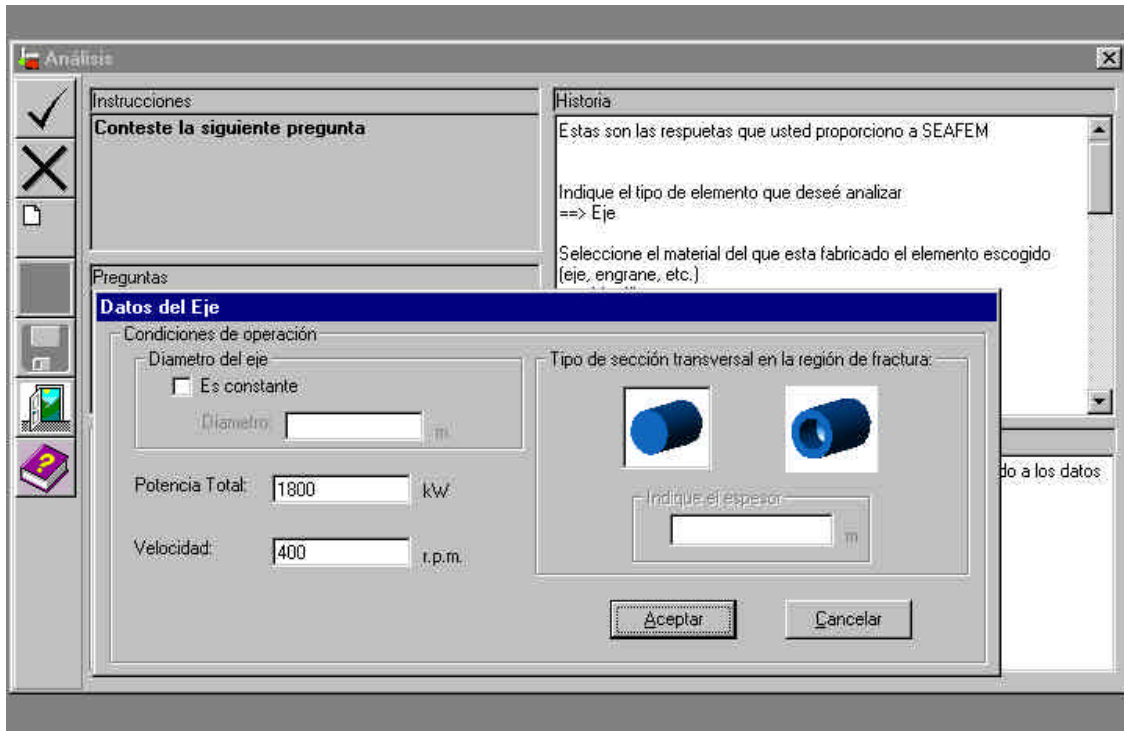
Análisis

Instrucciones
Conteste la siguiente pregunta

Historia
Estas son las respuetas que usted proporciono a SEAFEM

Indique el tipo de elemento que deseé analizar
==> Eje

Seleccione el material del que esta fabricado el elemento escogido (eje, engrane, etc.)

Preguntas

do a los datos

Datos del Eje
Condiciones de operación
Diametro del eje
Es constante
Diametro: m
Potencia Total: 1800 kW
Velocidad: 400 r.p.m.
Tipo de sección transversal en la región de fractura:
Indique el espesor
m
Aceptar
Cancelar